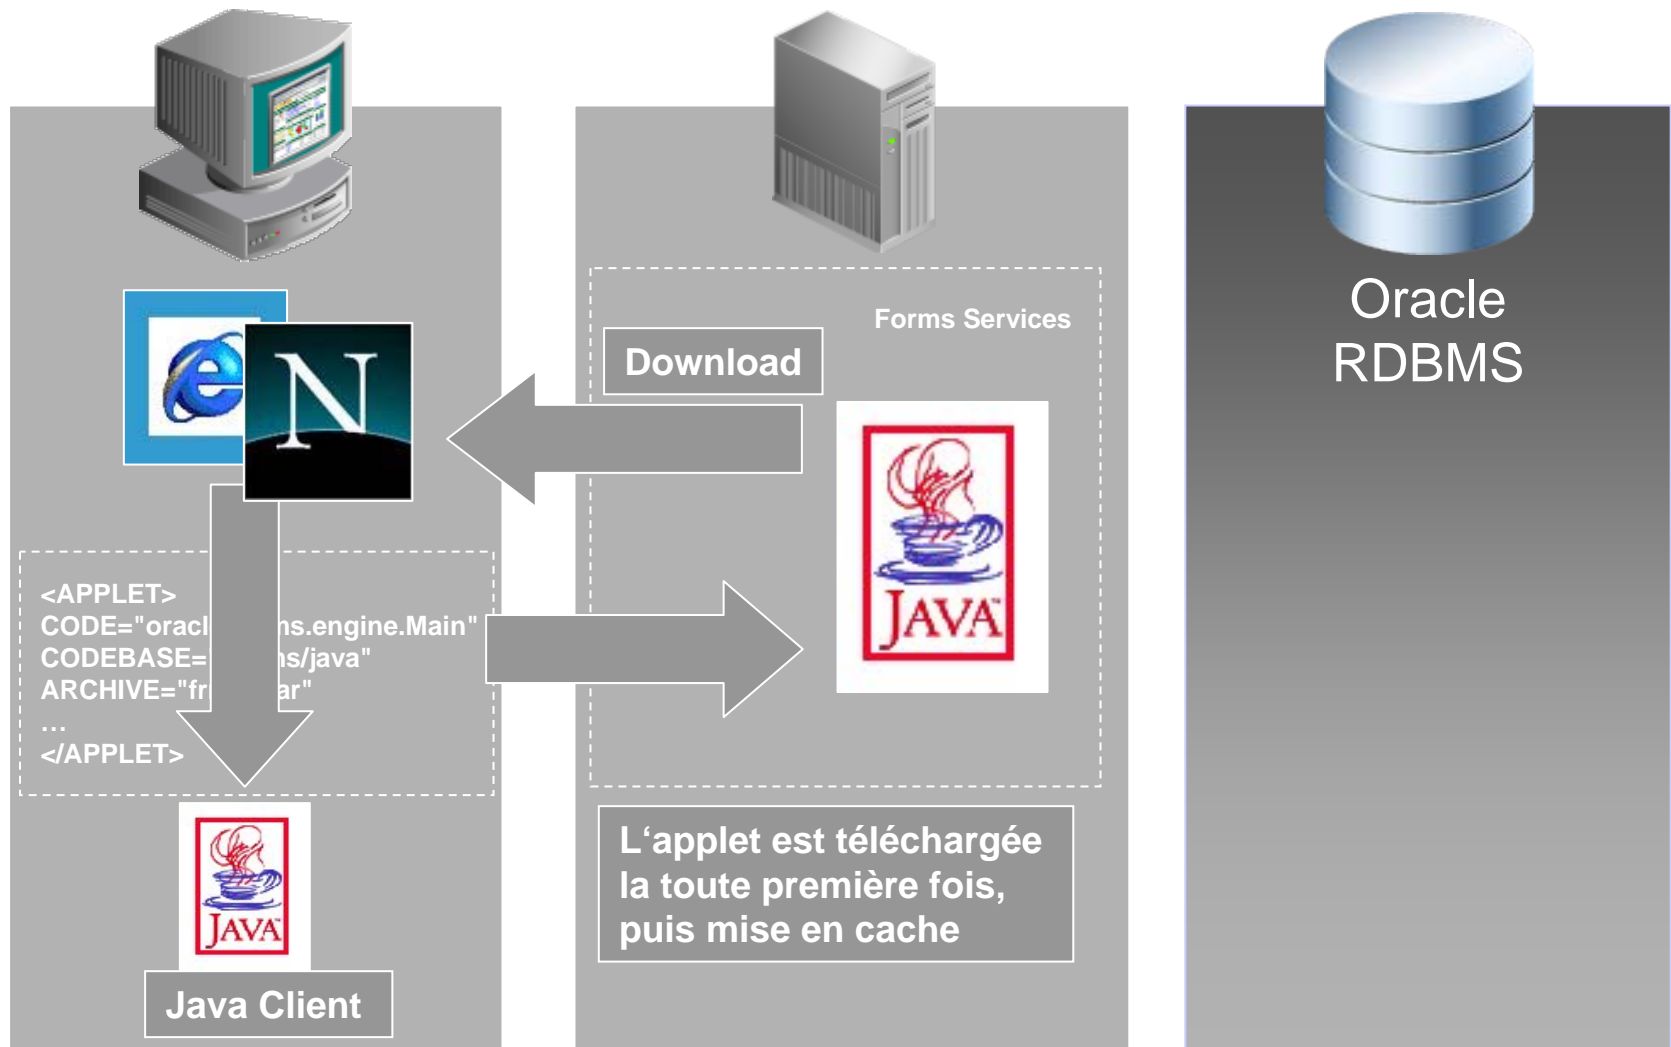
Oracle RDBMS

Forms Services

Download

N

<APPLET>
CODE="oracl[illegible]ns.engine.Main"
CODEBASE=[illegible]ns/java"
ARCHIVE="fr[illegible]ar"
...
</APPLET>

JAVA

JAVA

Java Client

L'applet est téléchargée la toute première fois, puis mise en cache